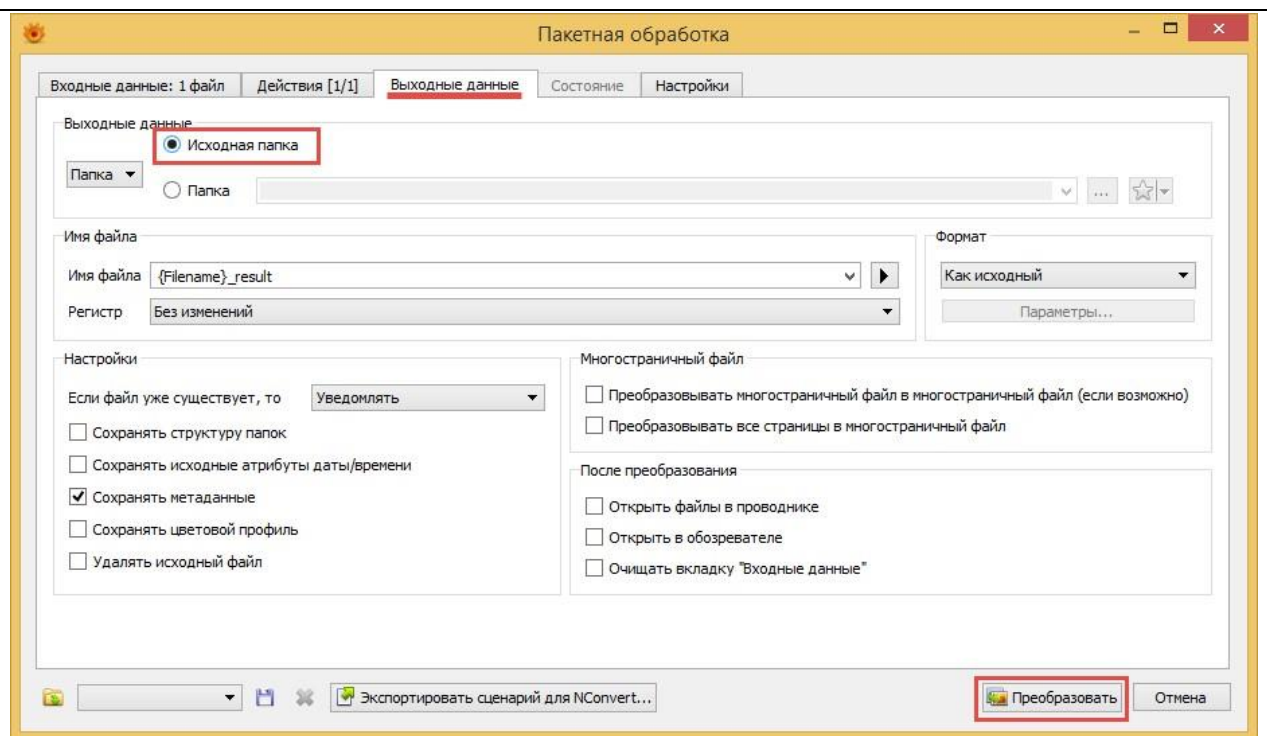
Пакетная обработка

Входные данные: 1 файл | Действия [1/1] | Выходные данные | Состояние | Настройки

Выходные данные
Исходная папка
Папка
Папка
...

Имя файла
Имя файла {Filename}_result
Регистр Без изменений

Формат
Как исходный
Параметры...

Настройки
Если файл уже существует, то Уведомлять
Сохранять структуру папок
Сохранять исходные атрибуты даты/времени
Сохранять метаданные
Сохранять цветовой профиль
Удалять исходный файл

Многостраничный файл
Преобразовывать многостраничный файл в многостраничный файл (если возможно)
Преобразовывать все страницы в многостраничный файл

После преобразования
Открыть файлы в проводнике
Открыть в обозревателе
Очищать вкладку "Входные данные"

Экспортировать сценарий для NConvert...
Преобразовать
Отмена